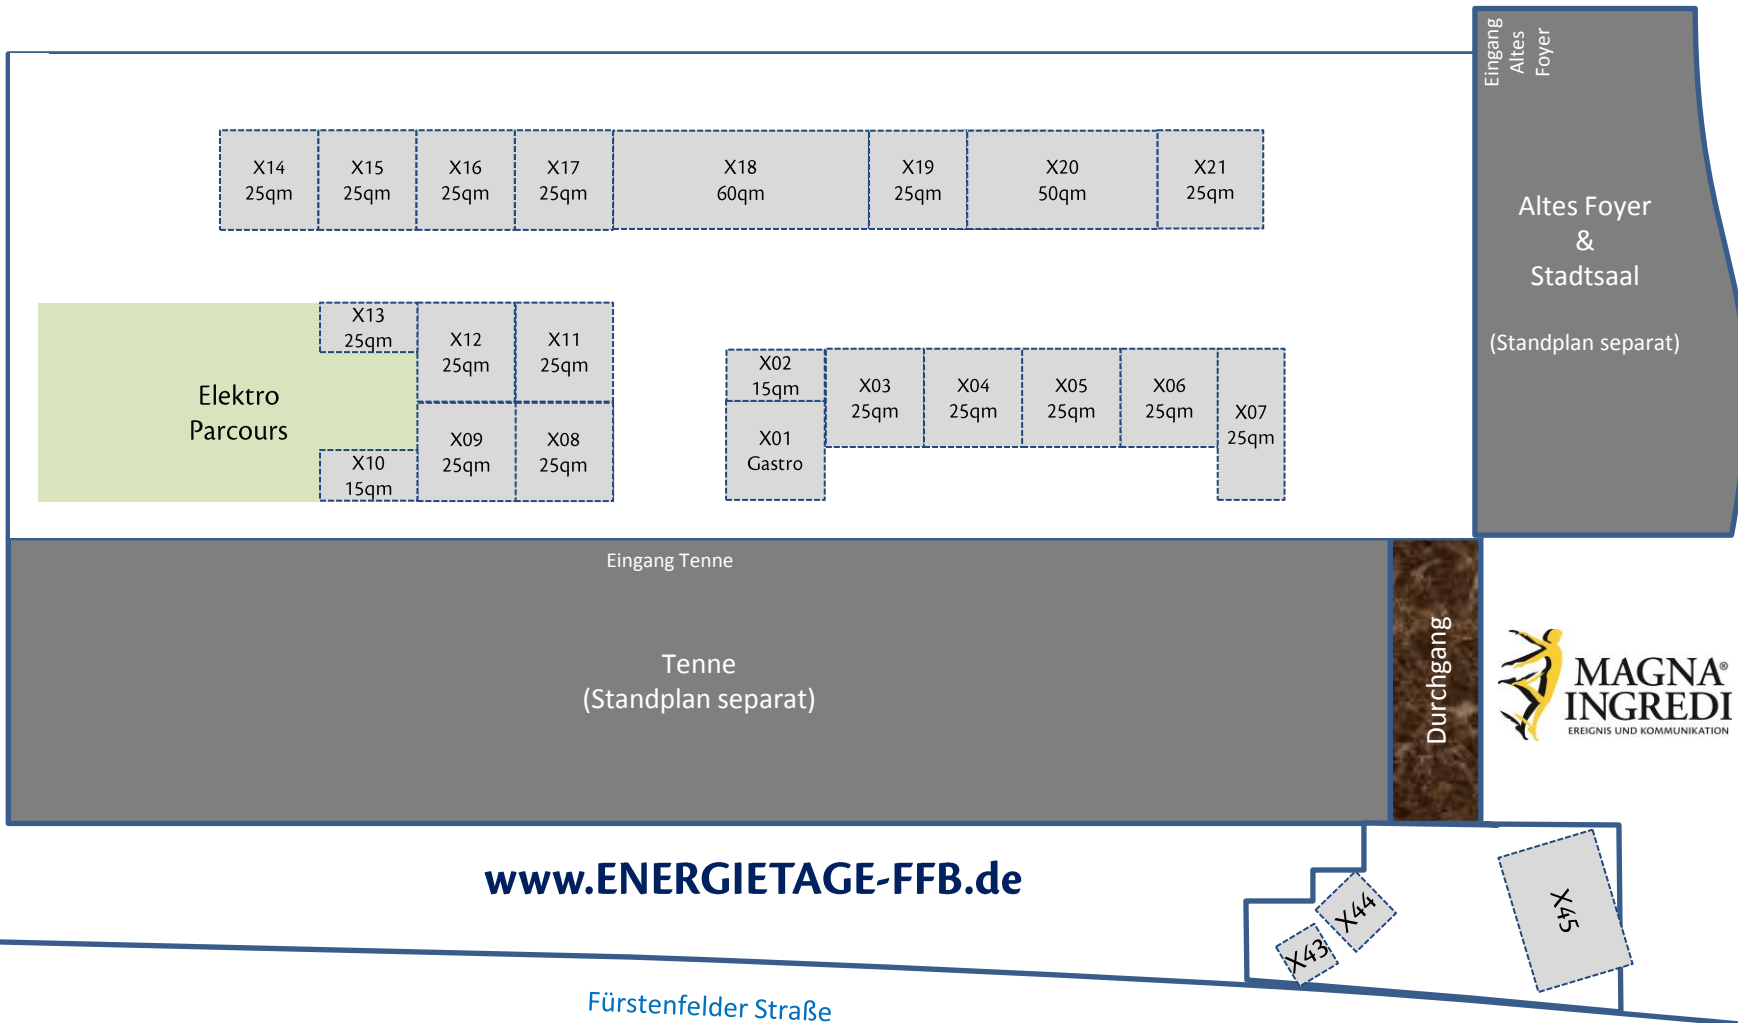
Eingang Altes Foyer

X14 25qm
X15 25qm
X16 25qm
X17 25qm
X18 60qm
X19 25qm
X20 50qm
X21 25qm

Altes Foyer & Stadtsaal

(Standplan separat)

X13 25qm
X12 25qm
X11 25qm

Elektro Parcours

X10 15qm
X09 25qm
X08 25qm

X02 15qm
X01 Gastro
X03 25qm
X04 25qm
X05 25qm
X06 25qm
X07 25qm

Eingang Tenne

Tenne
(Standplan separat)

Durchgang

MAGNA® INGREDI
EREIGNIS UND KOMMUNIKATION

www.ENERGIETAGE-FFB.de

X43
X44
X45

Fürstenfelder Straße